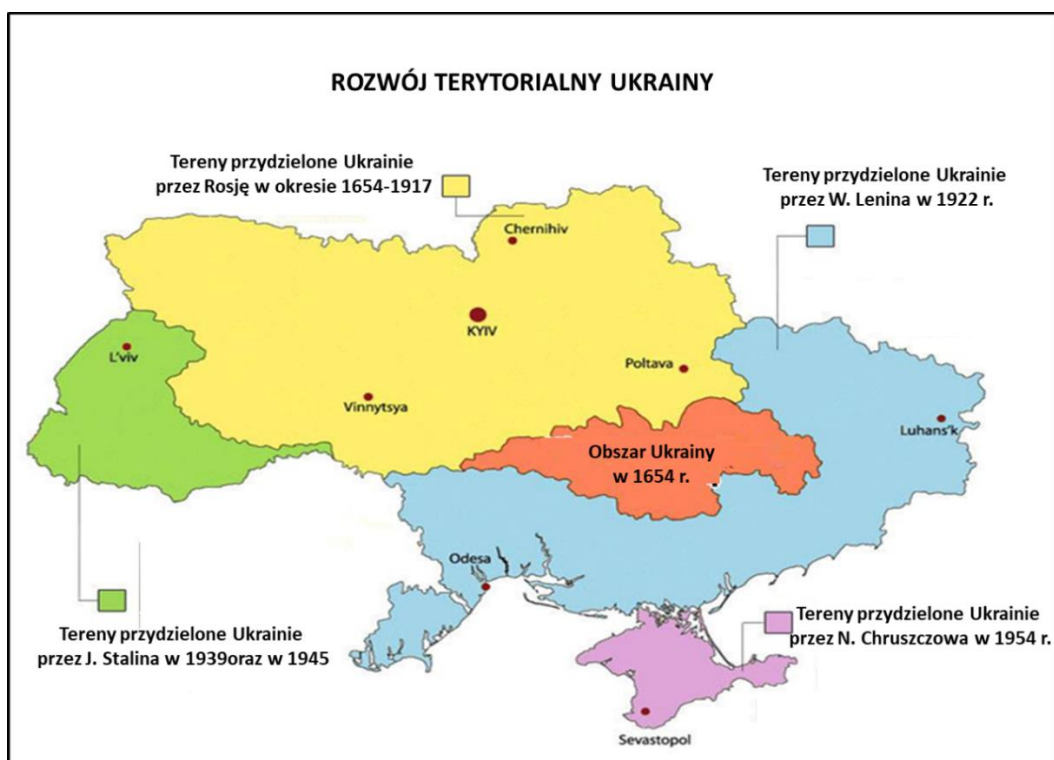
ROZWÓJ TERYTORIALNY UKRAINY

Tereny przydzielone Ukrainie przez Rosję w okresie 1654-1917

Tereny przydzielone Ukrainie przez W. Lenina w 1922 r.

Chernihiv

KYIV

L'viv

Poltava

Vinnytsya

Luhans'k

Obszar Ukrainy w 1654 r.

Odesa

Tereny przydzielone Ukrainie przez J. Stalina w 1939oraz w 1945

Tereny przydzielone Ukrainie przez N. Chruszczowa w 1954 r.

Sevastopol